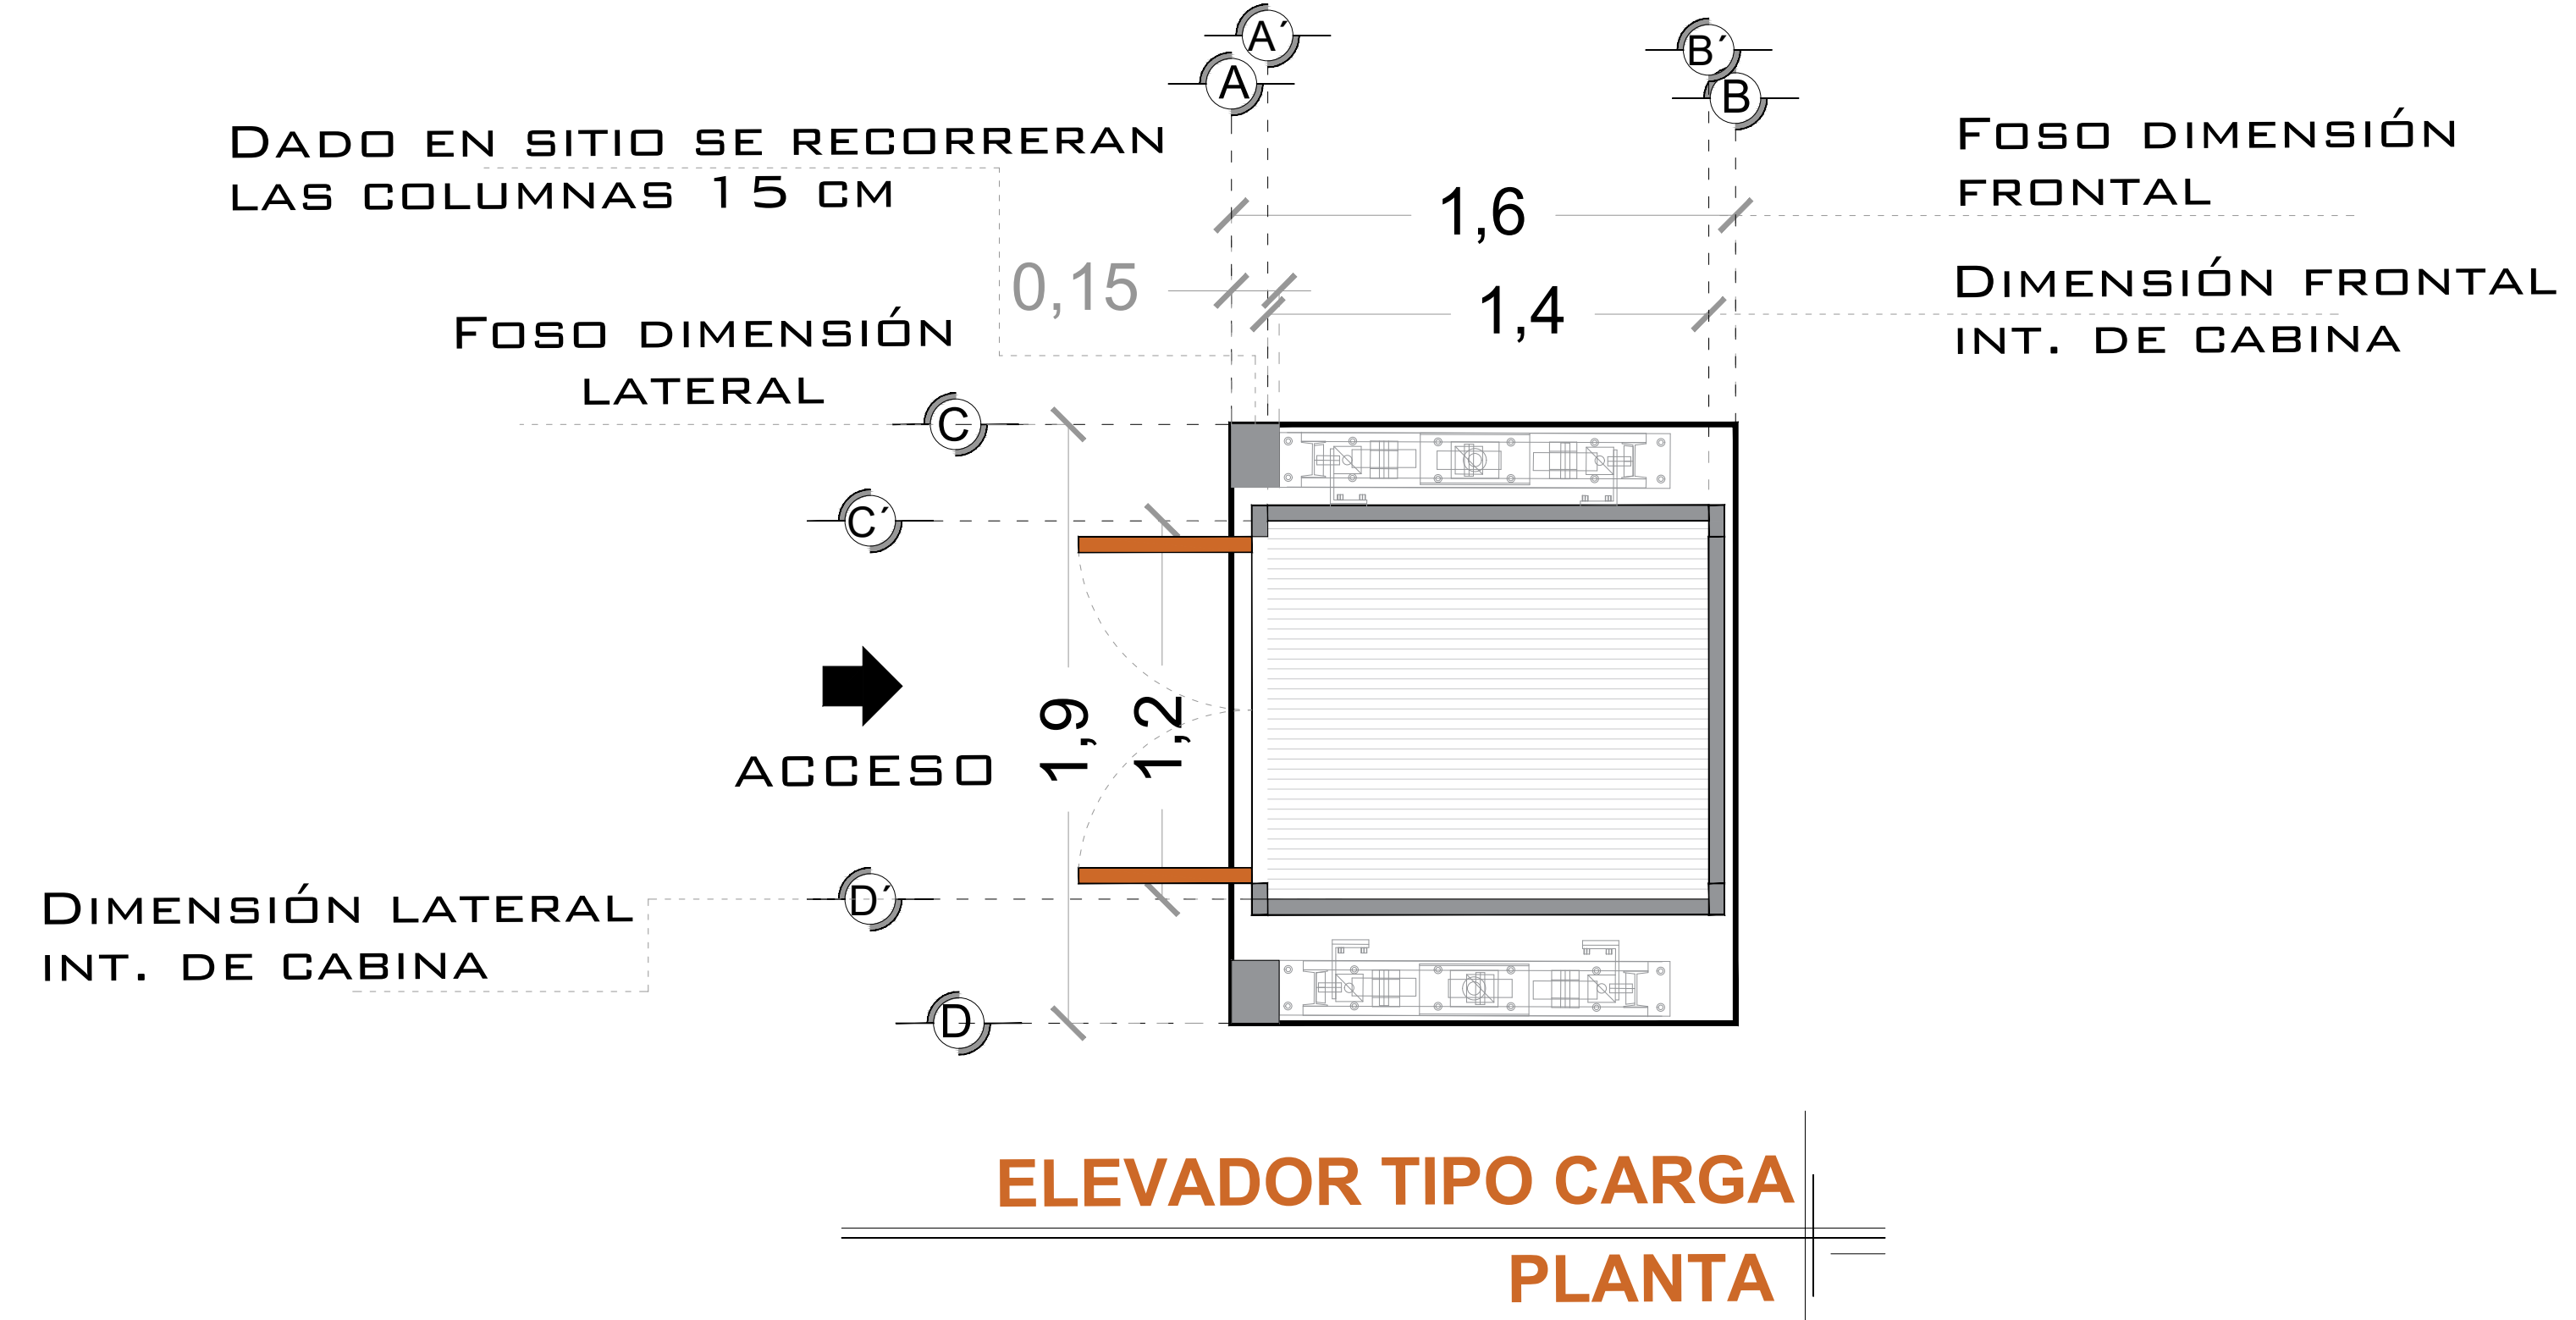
A´
A
B´
B

Dado en sitio se recorreran las columnas 15 cm

Foso dimensión frontal

1,6

0,15

1,4

Dimensión frontal int. de cabina

Foso dimensión lateral

C

C´

ACCESO

1,9

1,2

Dimensión lateral int. de cabina

D´

D

ELEVADOR TIPO CARGA

PLANTA